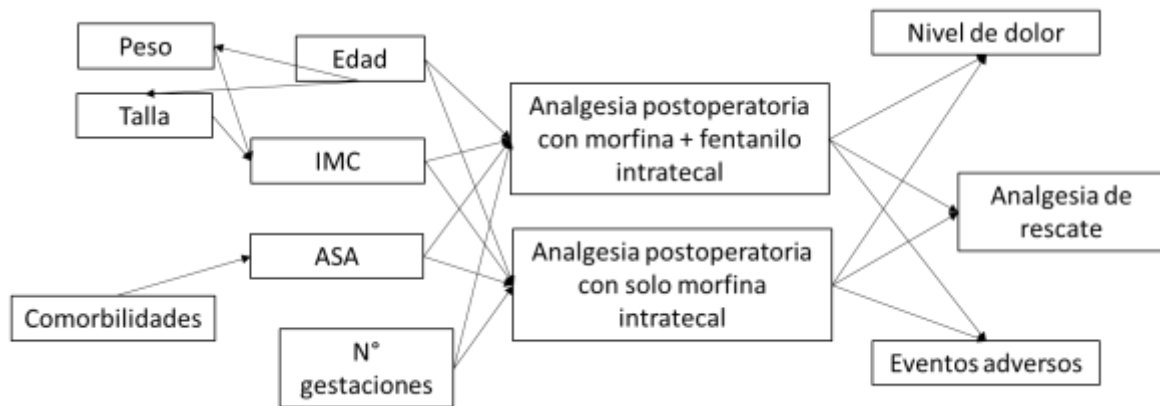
Peso

Edad

Talla

IMC

ASA

Comorbilidades

N° gestaciones

Analgesia postoperatoria con morfina + fentanilo intratecal

Analgesia postoperatoria con solo morfina intratecal

Nivel de dolor

Analgesia de rescate

Eventos adversos